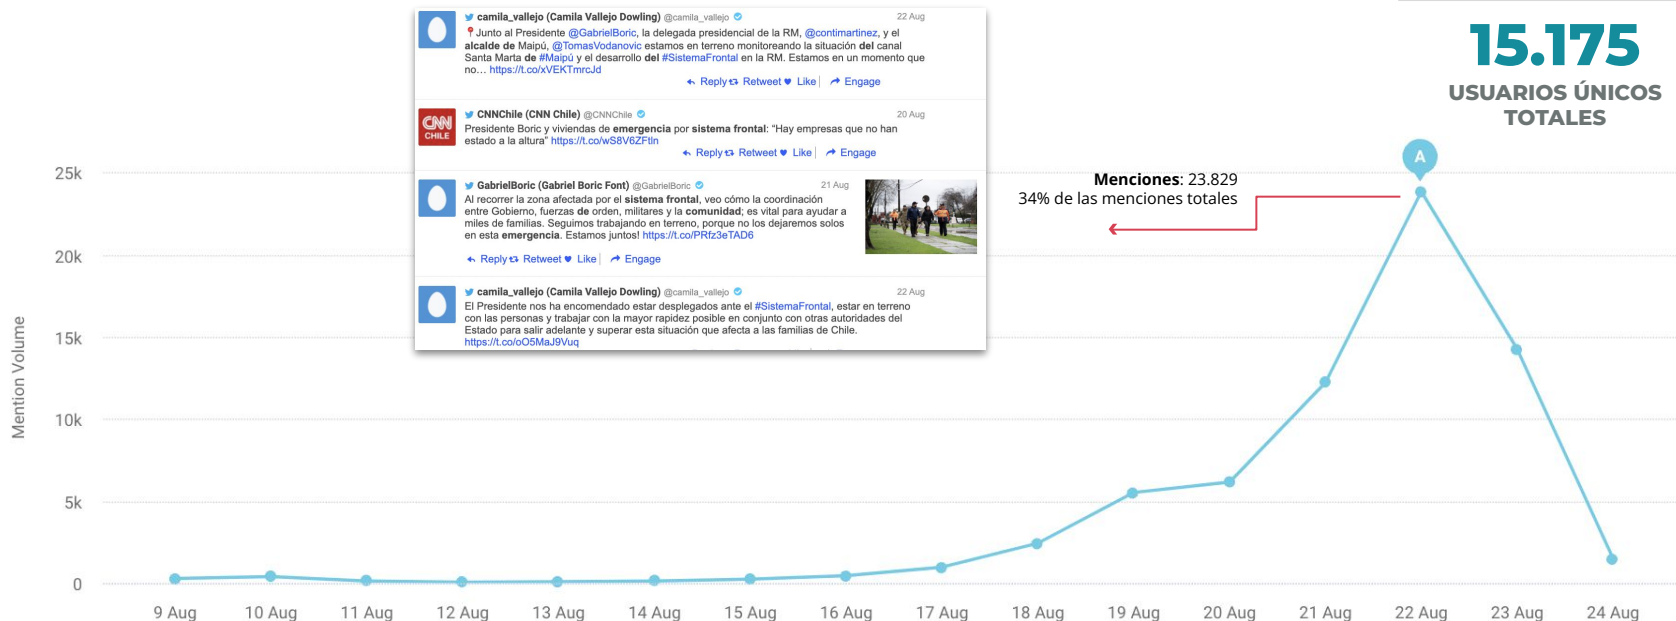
camila_vallejo (Camila Vallejo Dowling) @camila_vallejo 22 Aug
📍Junto al Presidente @GabrielBoric, la delegada presidencial de la RM, @contimartinez, y el alcalde de Maipú, @TomasVodanovic estamos en terreno monitoreando la situación del canal Santa Marta de #Maipú y el desarrollo del #SistemaFrontal en la RM. Estamos en un momento que no… https://t.co/xVEKTmrcJd
Reply Retweet Like Engage

CNNChile (CNN Chile) @CNNChile 20 Aug
Presidente Boric y viviendas de emergencia por sistema frontal: "Hay empresas que no han estado a la altura" https://t.co/wS8V6ZFtln
Reply Retweet Like Engage

GabrielBoric (Gabriel Boric Font) @GabrielBoric 21 Aug
Al recorrer la zona afectada por el sistema frontal, veo cómo la coordinación entre Gobierno, fuerzas de orden, militares y la comunidad; es vital para ayudar a miles de familias. Seguimos trabajando en terreno, porque no los dejaremos solos en esta emergencia. Estamos juntos! https://t.co/PRfz3eTAD6
Reply Retweet Like Engage

camila_vallejo (Camila Vallejo Dowling) @camila_vallejo 22 Aug
El Presidente nos ha encomendado estar desplegados ante el #SistemaFrontal, estar en terreno con las personas y trabajar con la mayor rapidez posible en conjunto con otras autoridades del Estado para salir adelante y superar esta situación que afecta a las familias de Chile. https://t.co/oO5MaJ9Vuq

15.175
USUARIOS ÚNICOS TOTALES

Menciones: 23.829
34% de las menciones totales

A

Mention Volume
25k
20k
15k
10k
5k
0

9 Aug 10 Aug 11 Aug 12 Aug 13 Aug 14 Aug 15 Aug 16 Aug 17 Aug 18 Aug 19 Aug 20 Aug 21 Aug 22 Aug 23 Aug 24 Aug